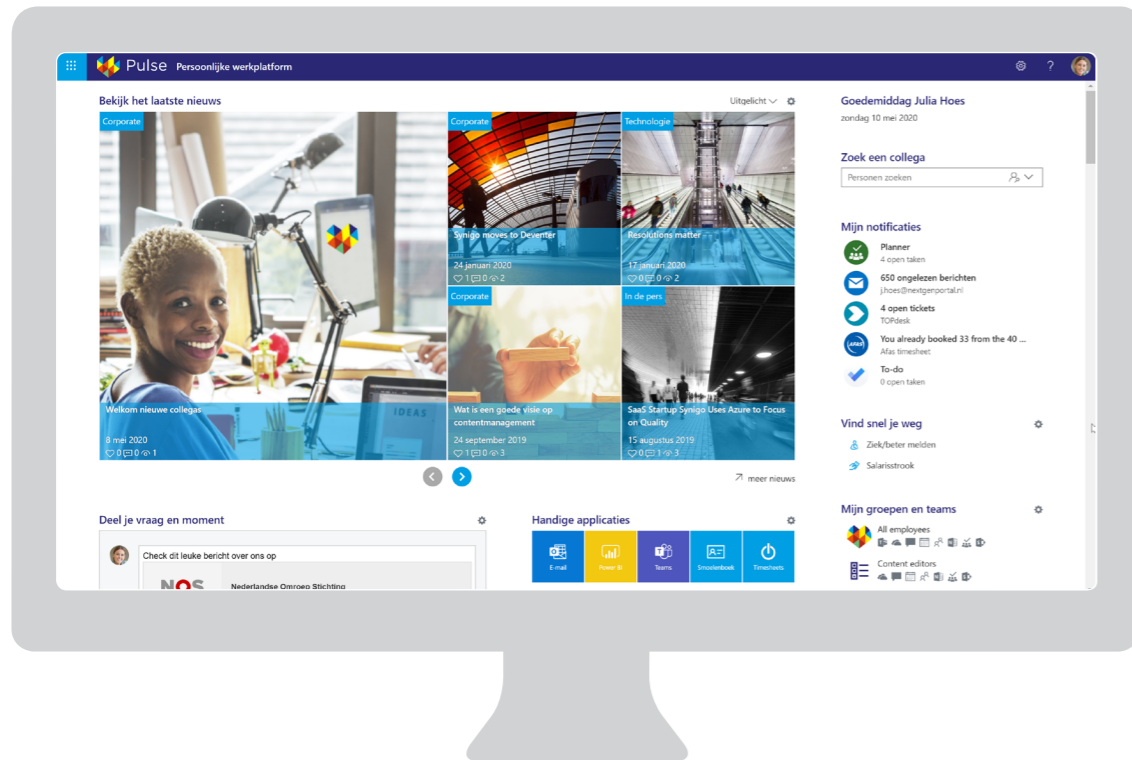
Pulse Persoonlijke werkplatform

Bekijk het laatste nieuws

Uitgelicht

Corporate

Welkom nieuwe collegas

8 mei 2020

0 0 1

Corporate

Synigo moves to Deventer

24 januari 2020

1 0 2

Technologie

Resolutions matter

17 januari 2020

0 0 2

Corporate

Wat is een goede visie op contentmanagement

24 september 2019

1 0 3

In de pers

SaaS Startup Synigo Uses Azure to Focus on Quality

15 augustus 2019

0 1 3

meer nieuws

Goedemiddag Julia Hoes

zondag 10 mei 2020

Zoek een collega

Personen zoeken

Mijn notificaties

Planner
4 open taken

650 ongelezen berichten
j.hoes@nextgenportal.nl

4 open tickets
TOPdesk

You already booked 33 from the 40 ...
Afas timesheet

To-do
0 open taken

Vind snel je weg

Ziek/beter melden

Salarisstrook

Deel je vraag en moment

Check dit leuke bericht over ons op

NOS

Nederlandse Omroep Stichting

Handige applicaties

E-mail

Power BI

Teams

Smoelenboek

Timesheets

Mijn groepen en teams

All employees

Content editors